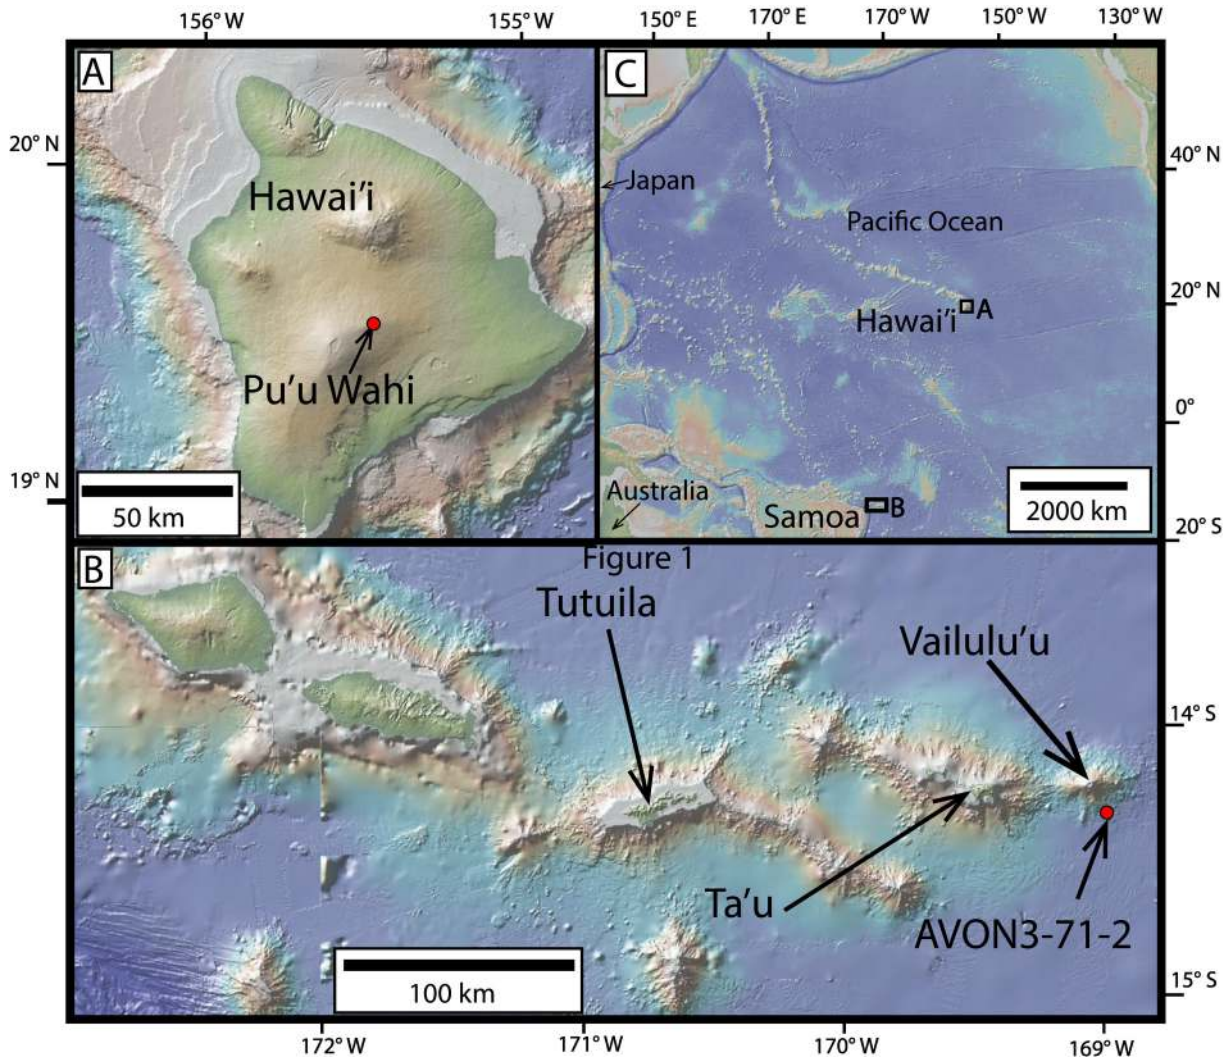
156° W
155° W
150° E
170° E
170° W
150° W
130° W

A

20° N

Hawai'i

Pu'u Wahi

19° N

50 km

C

Japan

40° N

Pacific Ocean

20° N

Hawai'i A

0°

Australia

Samoa B

2000 km

20° S

B

Figure 1

Tutuila

Vailulu'u

14° S

Ta'u

AVON3-71-2

100 km

15° S

172° W
171° W
170° W
169° W